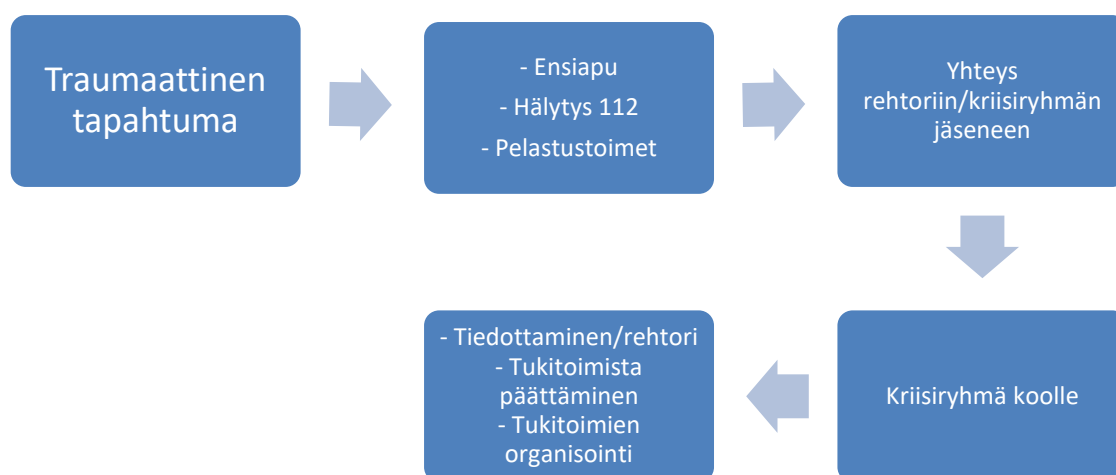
Traumaattinen tapahtuma

- Ensiapu
- Hälytys 112
- Pelastustoimet

Yhteys rehtoriin/kriisiryhmän jäseneen

Kriisiryhmä koolle

- Tiedottaminen/rehtori
- Tukitoimista päättäminen
- Tukitoimien organisointi